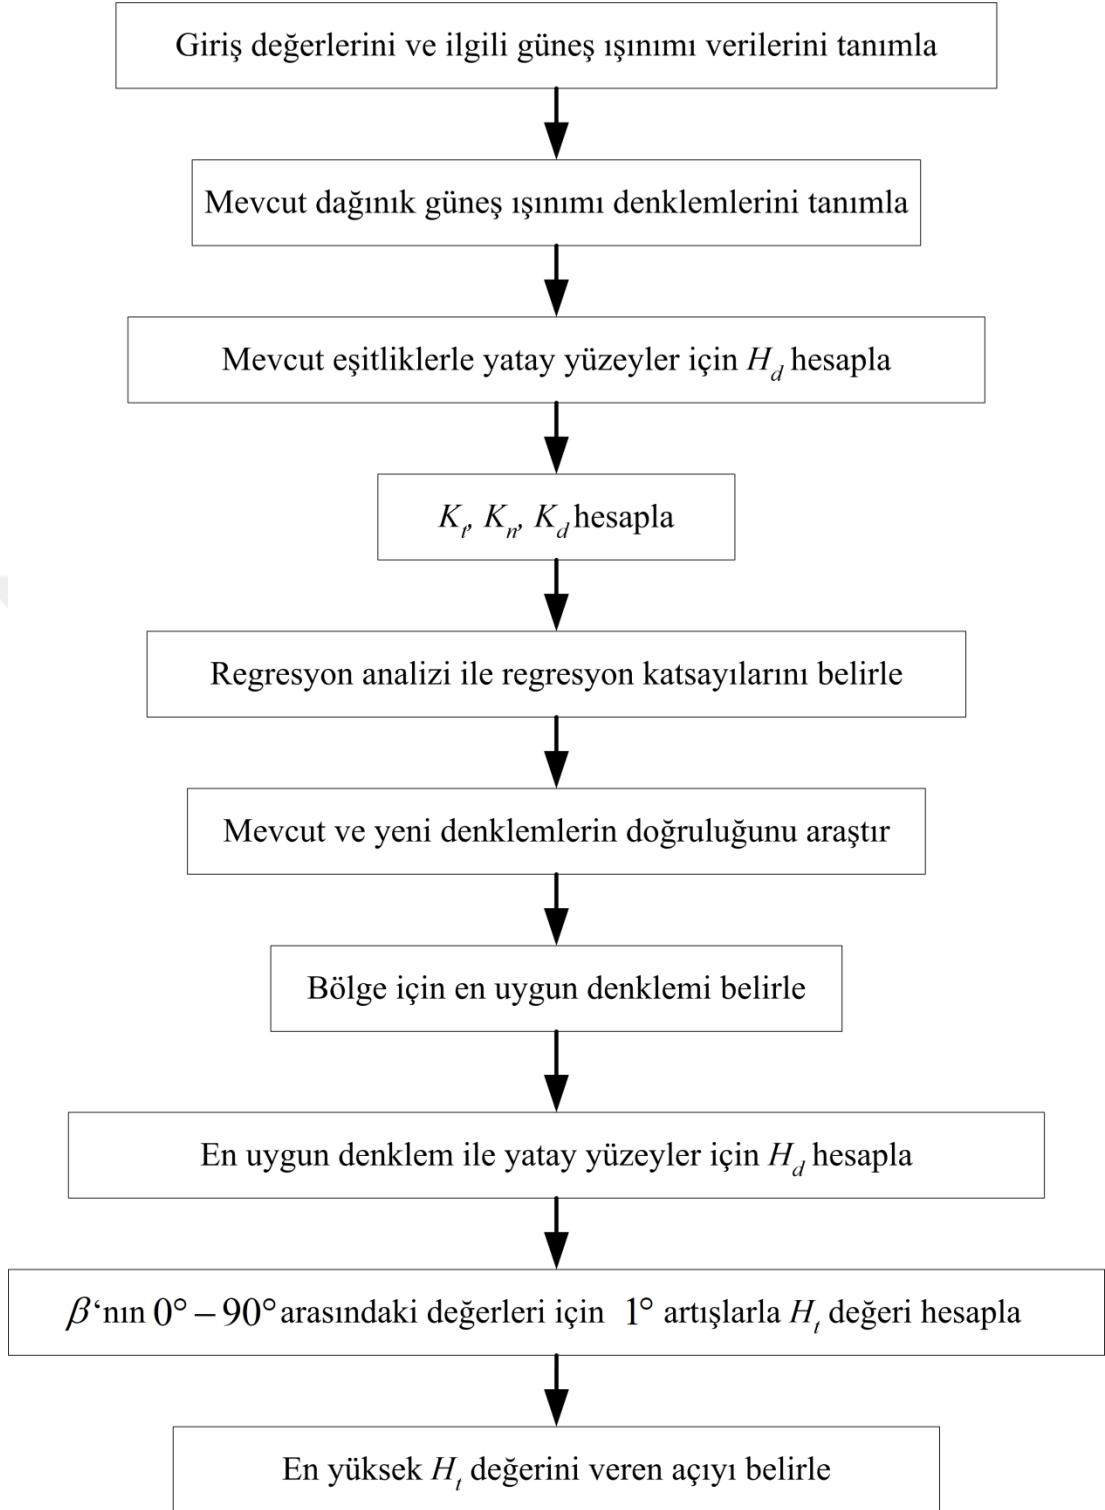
Giriş değerlerini ve ilgili güneş ışınımı verilerini tanımla

Mevcut dağınık güneş ışınımı denklemlerini tanımla

Mevcut eşitliklerle yatay yüzeyler için $H_d$ hesapla

$K_t$, $K_n$, $K_d$ hesapla

Regresyon analizi ile regresyon katsayılarını belirle

Mevcut ve yeni denklemlerin doğruluğunu araştır

Bölge için en uygun denklemi belirle

En uygun denklem ile yatay yüzeyler için $H_d$ hesapla

$\beta$'nın $0° - 90°$ arasındaki değerleri için $1°$ artışlarla $H_t$ değeri hesapla

En yüksek $H_t$ değerini veren açıyı belirle